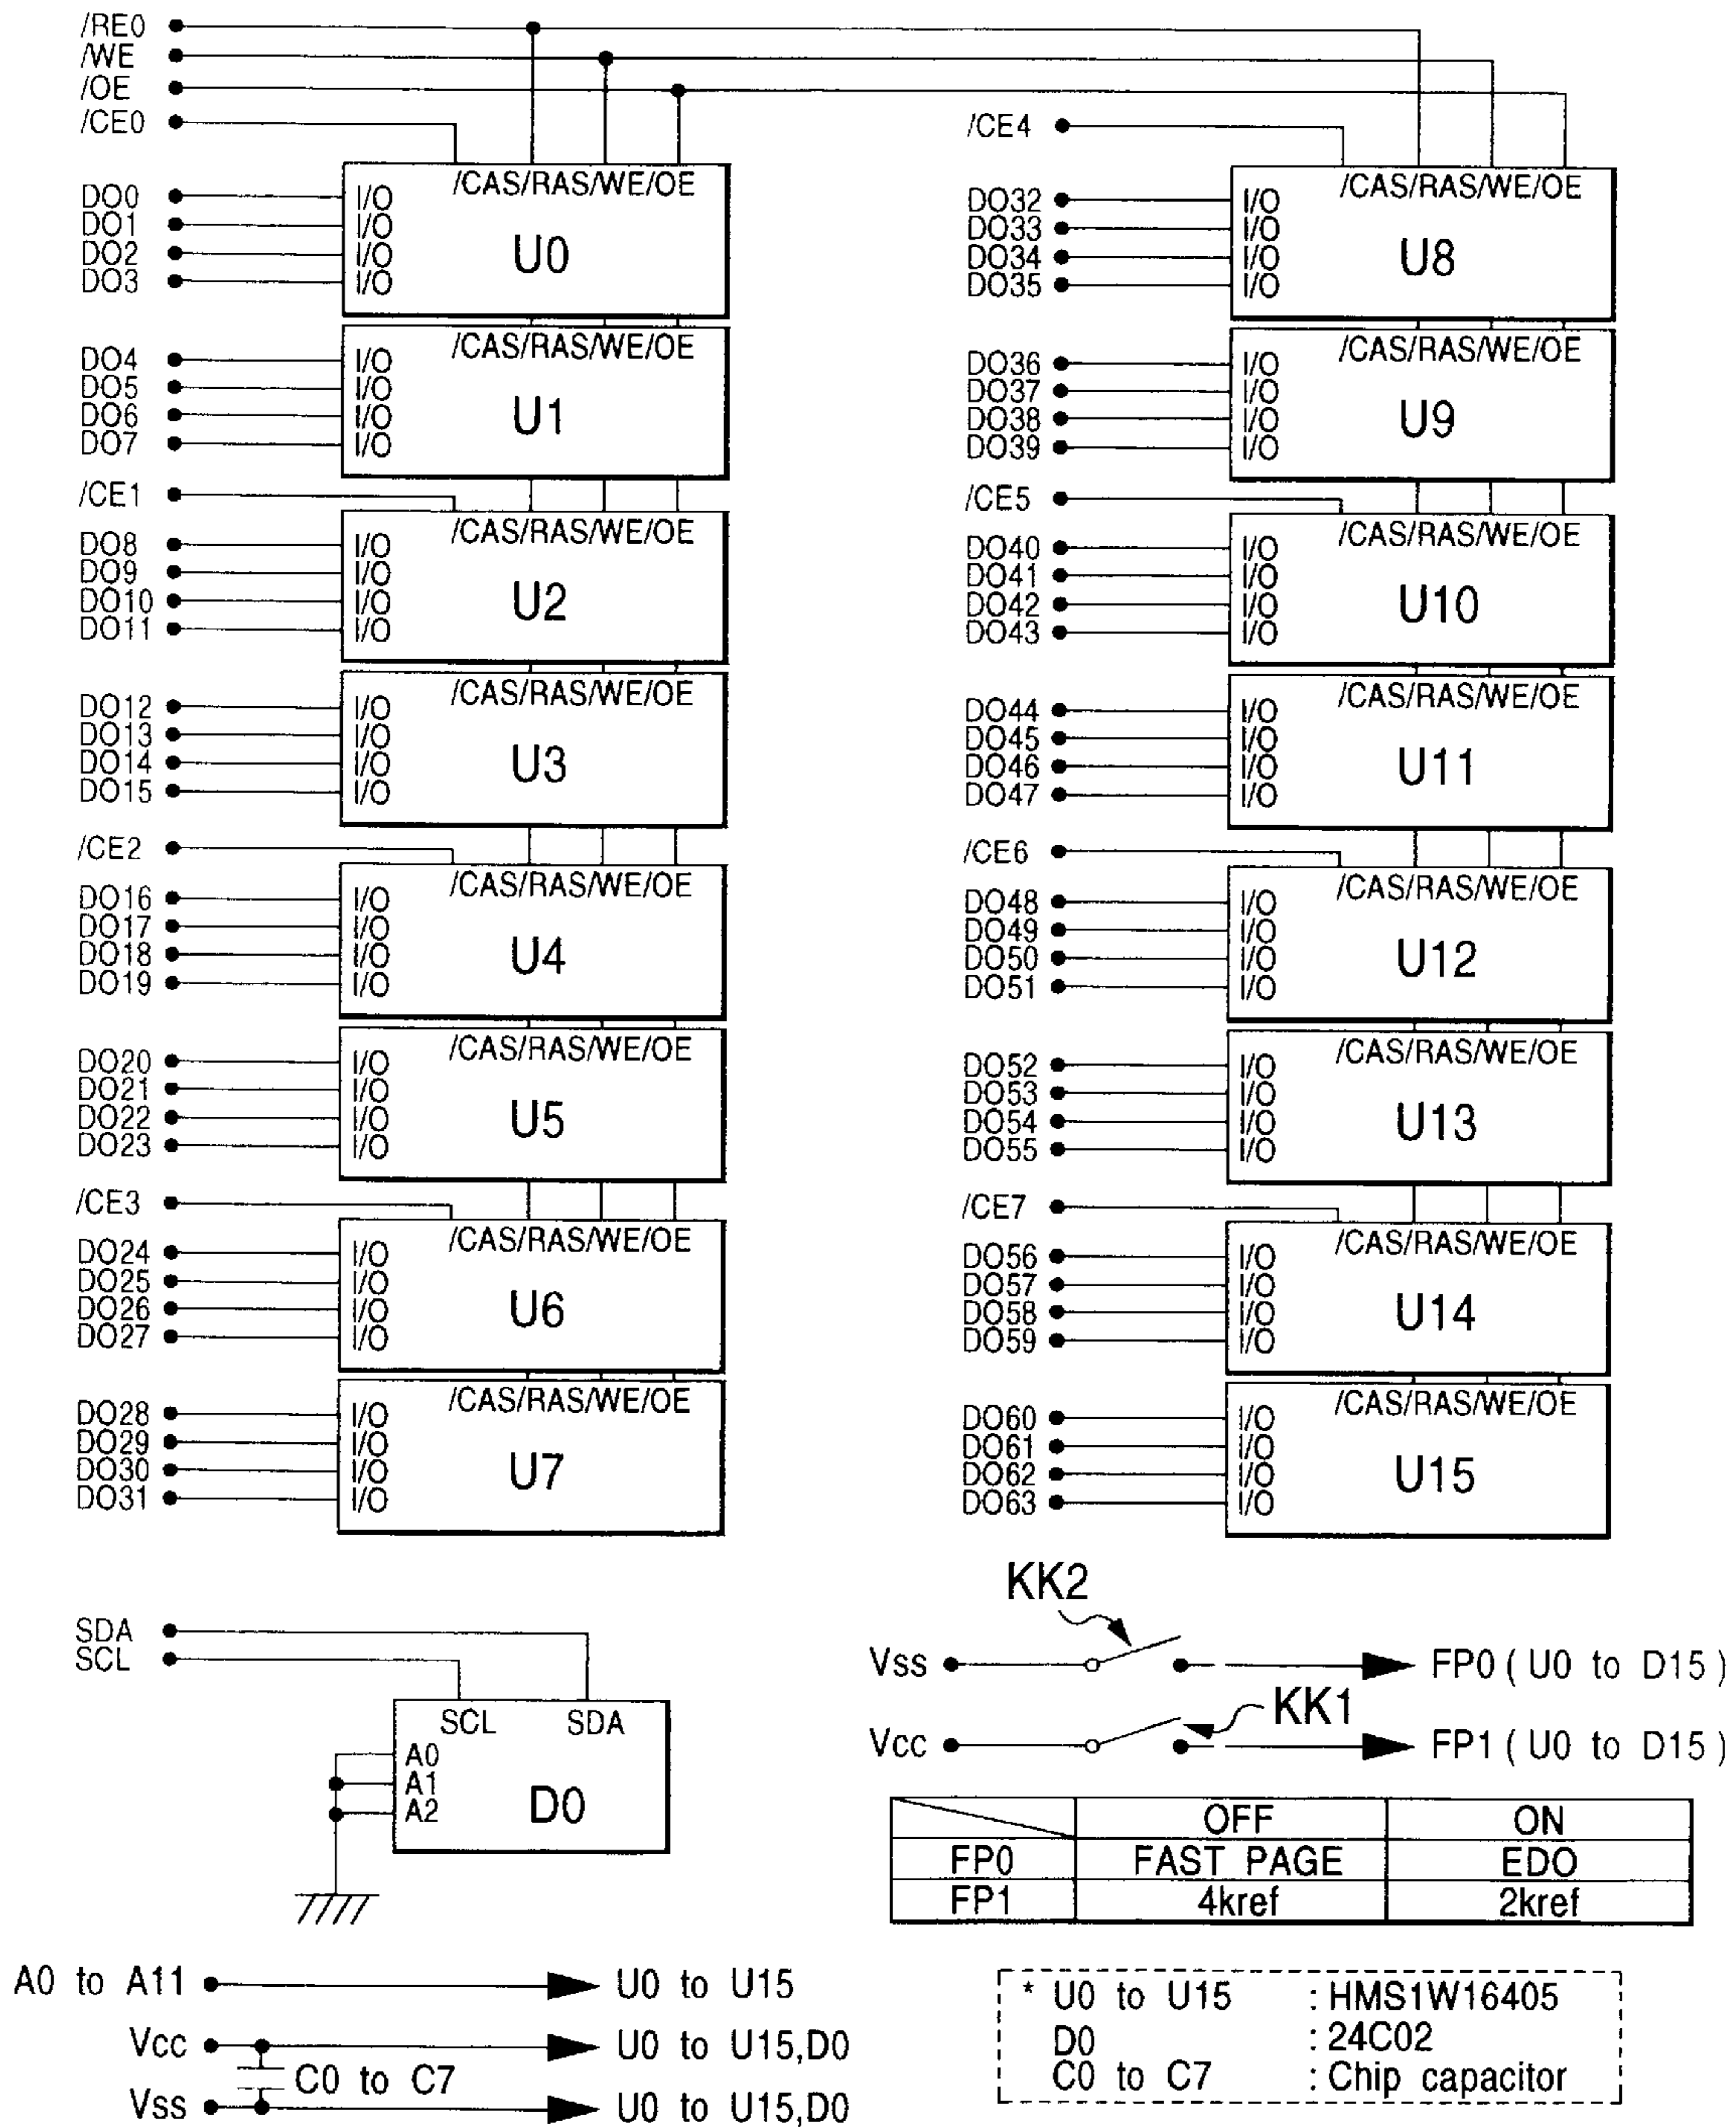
/RE0
/WE
/OE
/CE0

DO0
DO1
DO2
DO3
I/O
I/O
I/O
I/O
/CAS/RAS/WE/OE
U0

DO4
DO5
DO6
DO7
I/O
I/O
I/O
I/O
/CAS/RAS/WE/OE
U1

/CE1
DO8
DO9
DO10
DO11
I/O
I/O
I/O
I/O
/CAS/RAS/WE/OE
U2

DO12
DO13
DO14
DO15
I/O
I/O
I/O
I/O
/CAS/RAS/WE/OE
U3

/CE2
DO16
DO17
DO18
DO19
I/O
I/O
I/O
I/O
/CAS/RAS/WE/OE
U4

DO20
DO21
DO22
DO23
I/O
I/O
I/O
I/O
/CAS/RAS/WE/OE
U5

/CE3
DO24
DO25
DO26
DO27
I/O
I/O
I/O
I/O
/CAS/RAS/WE/OE
U6

DO28
DO29
DO30
DO31
I/O
I/O
I/O
I/O
/CAS/RAS/WE/OE
U7

/CE4
DO32
DO33
DO34
DO35
I/O
I/O
I/O
I/O
/CAS/RAS/WE/OE
U8

DO36
DO37
DO38
DO39
I/O
I/O
I/O
I/O
/CAS/RAS/WE/OE
U9

/CE5
DO40
DO41
DO42
DO43
I/O
I/O
I/O
I/O
/CAS/RAS/WE/OE
U10

DO44
DO45
DO46
DO47
I/O
I/O
I/O
I/O
/CAS/RAS/WE/OE
U11

/CE6
DO48
DO49
DO50
DO51
I/O
I/O
I/O
I/O
/CAS/RAS/WE/OE
U12

DO52
DO53
DO54
DO55
I/O
I/O
I/O
I/O
/CAS/RAS/WE/OE
U13

/CE7
DO56
DO57
DO58
DO59
I/O
I/O
I/O
I/O
/CAS/RAS/WE/OE
U14

DO60
DO61
DO62
DO63
I/O
I/O
I/O
I/O
/CAS/RAS/WE/OE
U15

SDA
SCL
SCL
SDA
A0
A1
A2
D0

KK2
Vss
FP0 ( U0 to D15 )
KK1
Vcc
FP1 ( U0 to D15 )

| | OFF | ON |
|---|---|---|
| FP0 | FAST PAGE | EDO |
| FP1 | 4kref | 2kref |

A0 to A11 U0 to U15
Vcc U0 to U15,D0
C0 to C7
Vss U0 to U15,D0

* U0 to U15 : HMS1W16405
D0 : 24C02
C0 to C7 : Chip capacitor